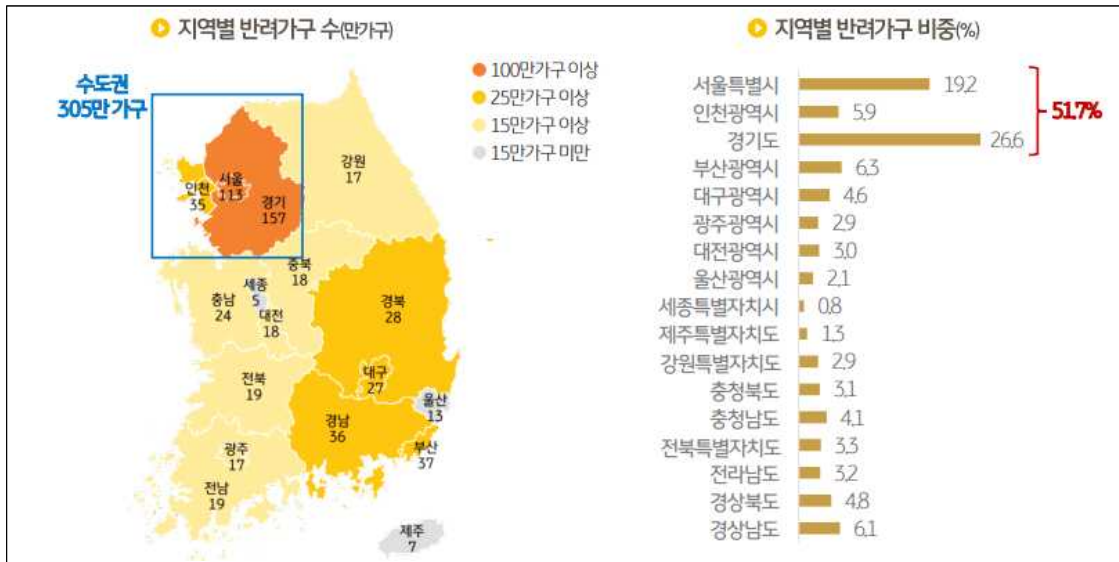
지역별 반려가구 수(만가구)

수도권 305만 가구

100만가구 이상
25만가구 이상
15만가구 이상
15만가구 미만

서울 113
인천 35
경기 157
강원 17
충북 18
세종 5
충남 24
대전 18
경북 28
대구 27
울산 13
전북 19
경남 36
부산 37
광주 17
전남 19
제주 7

지역별 반려가구 비중(%)

| 지역 | 비중 |
|---|---|
| 서울특별시 | 19.2 |
| 인천광역시 | 5.9 |
| 경기도 | 26.6 |
| 부산광역시 | 6.3 |
| 대구광역시 | 4.6 |
| 광주광역시 | 2.9 |
| 대전광역시 | 3.0 |
| 울산광역시 | 2.1 |
| 세종특별자치시 | 0.8 |
| 제주특별자치도 | 1.3 |
| 강원특별자치도 | 2.9 |
| 충청북도 | 3.1 |
| 충청남도 | 4.1 |
| 전북특별자치도 | 3.3 |
| 전라남도 | 3.2 |
| 경상북도 | 4.8 |
| 경상남도 | 6.1 |

51.7%